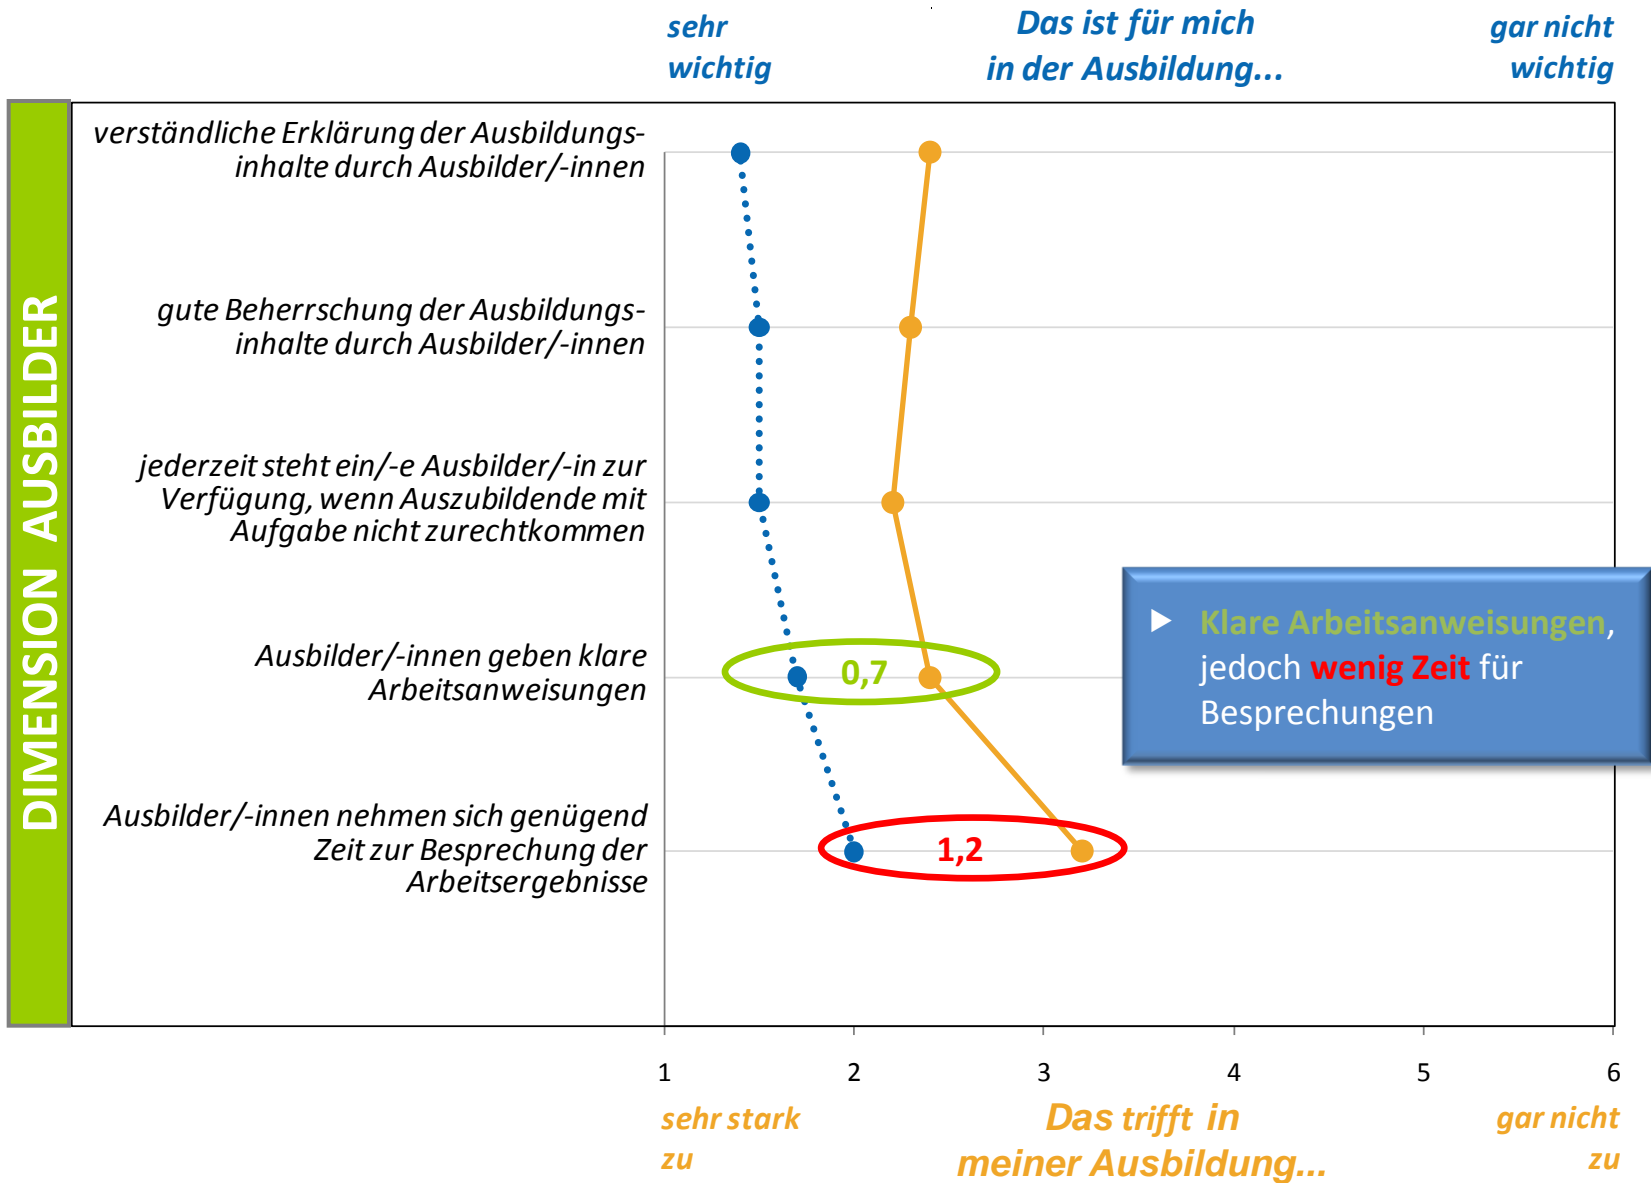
sehr wichtig

Das ist für mich in der Ausbildung...

gar nicht wichtig

DIMENSION AUSBILDER

verständliche Erklärung der Ausbildungsinhalte durch Ausbilder/-innen

gute Beherrschung der Ausbildungsinhalte durch Ausbilder/-innen

jederzeit steht ein/-e Ausbilder/-in zur Verfügung, wenn Auszubildende mit Aufgabe nicht zurechtkommen

Ausbilder/-innen geben klare Arbeitsanweisungen

Ausbilder/-innen nehmen sich genügend Zeit zur Besprechung der Arbeitsergebnisse

0,7

1,2

Klare Arbeitsanweisungen, jedoch wenig Zeit für Besprechungen

1 2 3 4 5 6

sehr stark zu

Das trifft in meiner Ausbildung...

gar nicht zu